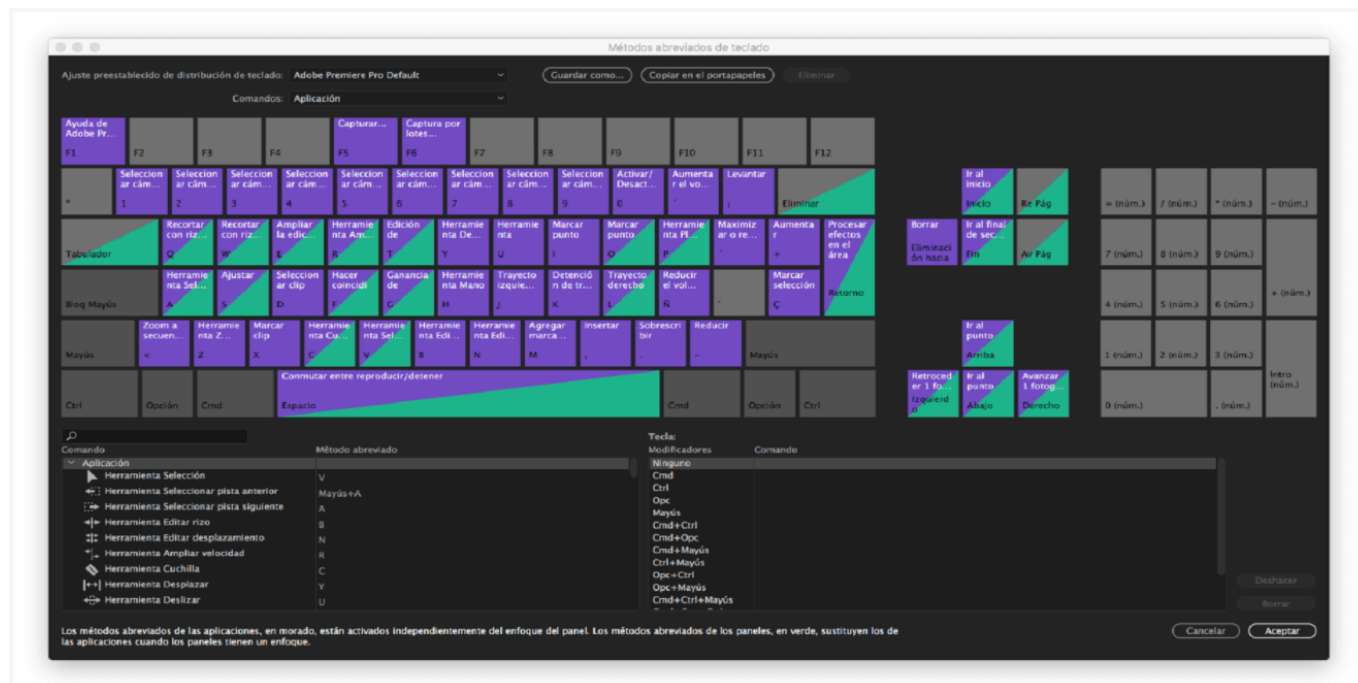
Métodos abreviados de teclado

Ajuste preestablecido de distribución de teclado: Adobe Premiere Pro Default
Guardar como... Copiar en el portapapeles Eliminar
Comandos: Aplicación

Ayuda de Adobe Pr... F1
F2
F3
F4
Capturar... F5
Captura por lotes... F6
F7
F8
F9
F10
F11
F12

º
Seleccionar cám... 1
Seleccionar cám... 2
Seleccionar cám... 3
Seleccionar cám... 4
Seleccionar cám... 5
Seleccionar cám... 6
Seleccionar cám... 7
Seleccionar cám... 8
Seleccionar cám... 9
Activar/Desact... 0
Aumentar el vo... '
Levantar ¡
Eliminar
Ir al inicio Inicio
Re Pág
= (núm.)
/ (núm.)
* (núm.)
- (núm.)

Tabulador
Recortar con riz... Q
Recortar con riz... W
Ampliar la edic... E
Herramienta Am... R
Edición de... T
Herramienta De... Y
Herramienta U
Marcar punto I
Marcar punto O
Herramienta Pl... P
Maximizar o re... `
Aumentar +
Procesar efectos en el área
Retorno
Borrar Eliminación hacia
Ir al final de sec... Fin
Av Pág
7 (núm.)
8 (núm.)
9 (núm.)
+ (núm.)

Bloq Mayús
Herramienta Sel... A
Ajustar S
Seleccionar clip D
Hacer coincidi F
Ganancia de G
Herramienta Mano H
Trayecto izquie... J
Detención de tr... K
Trayecto derecho L
Reducir el vol... Ñ
´
Marcar selección Ç
4 (núm.)
5 (núm.)
6 (núm.)

Mayús
Zoom a secuen... <
Herramienta Z... Z
Marcar clip X
Herramienta Cu... C
Herramienta Sel... V
Herramienta Edi... B
Herramienta Edi... N
Agregar marca... M
Insertar ,
Sobrescribir .
Reducir -
Mayús
Ir al punto Arriba
1 (núm.)
2 (núm.)
3 (núm.)
Intro (núm.)

Ctrl
Opción
Cmd
Conmutar entre reproducir/detener
Espacio
Cmd
Opción
Ctrl
Retroceder 1 fo... Izquierdo
Ir al punto Abajo
Avanzar 1 fotog... Derecho
0 (núm.)
. (núm.)

Comando
Método abreviado
Aplicación
Herramienta Selección V
Herramienta Seleccionar pista anterior Mayús+A
Herramienta Seleccionar pista siguiente A
Herramienta Editar rizo B
Herramienta Editar desplazamiento N
Herramienta Ampliar velocidad R
Herramienta Cuchilla C
Herramienta Desplazar Y
Herramienta Deslizar U

Tecla:
Modificadores
Comando
Ninguno
Cmd
Ctrl
Opc
Mayús
Cmd+Ctrl
Cmd+Opc
Cmd+Mayús
Ctrl+Mayús
Opc+Ctrl
Opc+Mayús
Cmd+Ctrl+Mayús

Deshacer
Borrar

Los métodos abreviados de las aplicaciones, en morado, están activados independientemente del enfoque del panel. Los métodos abreviados de los paneles, en verde, sustituyen los de las aplicaciones cuando los paneles tienen un enfoque.

Cancelar
Aceptar